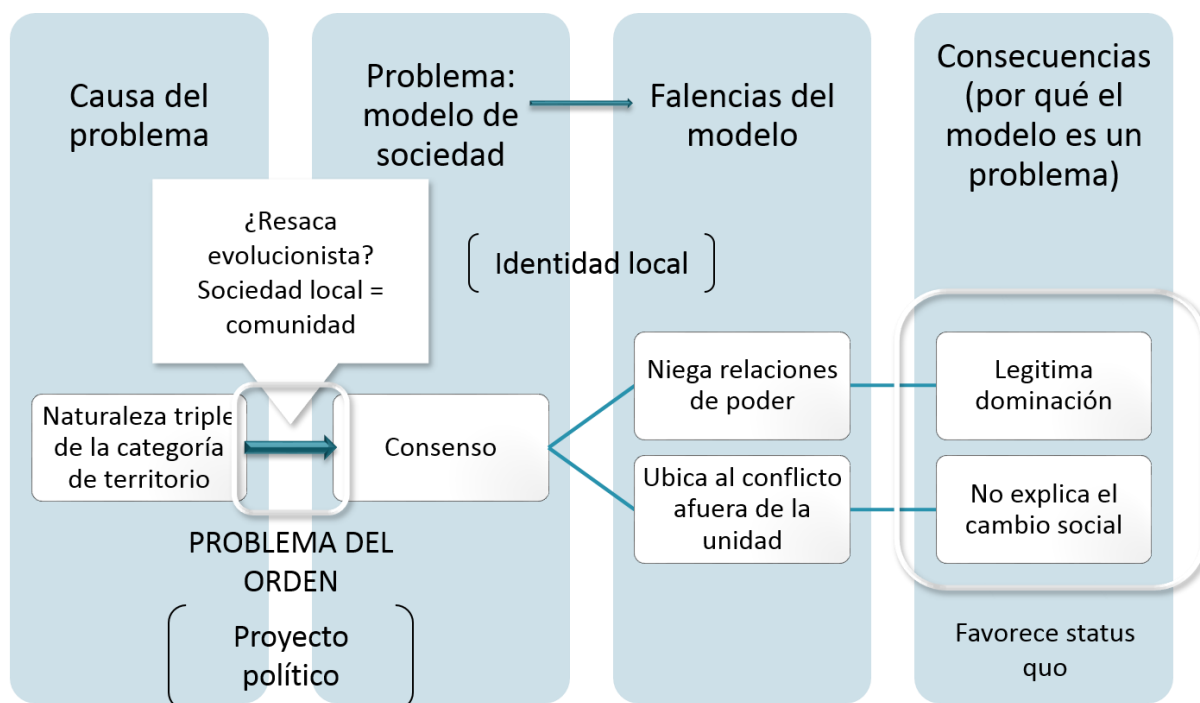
Causa del problema

Problema: modelo de sociedad

Falencias del modelo

Consecuencias (por qué el modelo es un problema)

¿Resaca evolucionista? Sociedad local = comunidad

Identidad local

Naturaleza triple de la categoría de territorio

Consenso

Niega relaciones de poder

Ubica al conflicto afuera de la unidad

Legitima dominación

No explica el cambio social

PROBLEMA DEL ORDEN

Proyecto político

Favorece status quo